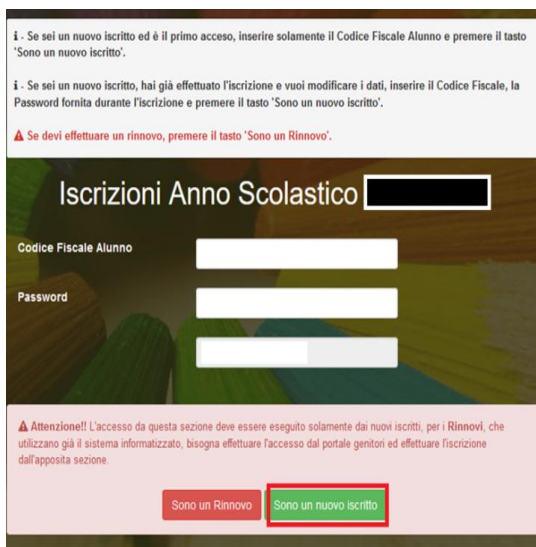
ℹ - Se sei un nuovo iscritto ed è il primo accesso, inserire solamente il Codice Fiscale Alunno e premere il tasto 'Sono un nuovo iscritto'.

ℹ - Se sei un nuovo iscritto, hai già effettuato l'iscrizione e vuoi modificare i dati, inserire il Codice Fiscale, la Password fornita durante l'iscrizione e premere il tasto 'Sono un nuovo iscritto'.

⚠ Se devi effettuare un rinnovo, premere il tasto 'Sono un Rinnovo'.

Iscrizioni Anno Scolastico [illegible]

Codice Fiscale Alunno

Password

⚠ Attenzione!! L'accesso da questa sezione deve essere eseguito solamente dai nuovi iscritti, per i Rinnovi, che utilizzano già il sistema informatizzato, bisogna effettuare l'accesso dal portale genitori ed effettuare l'iscrizione dall'apposita sezione.

Sono un Rinnovo

Sono un nuovo iscritto